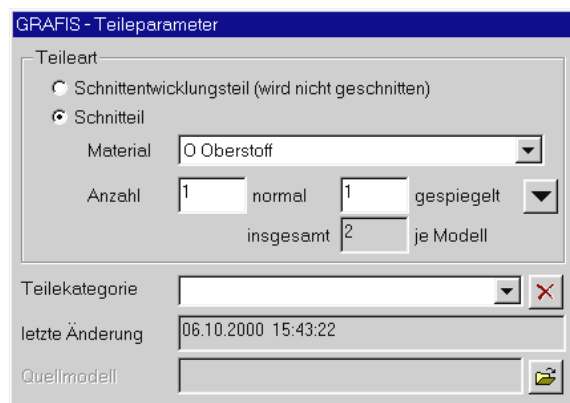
GRAFIS - Teileparameter

Teileart

Schnittentwicklungsteil (wird nicht geschnitten)

Schnitteil

Material O Oberstoff

Anzahl 1 normal 1 gespiegelt

insgesamt 2 je Modell

Teilekategorie

letzte Änderung 06.10.2000 15:43:22

Quellmodell